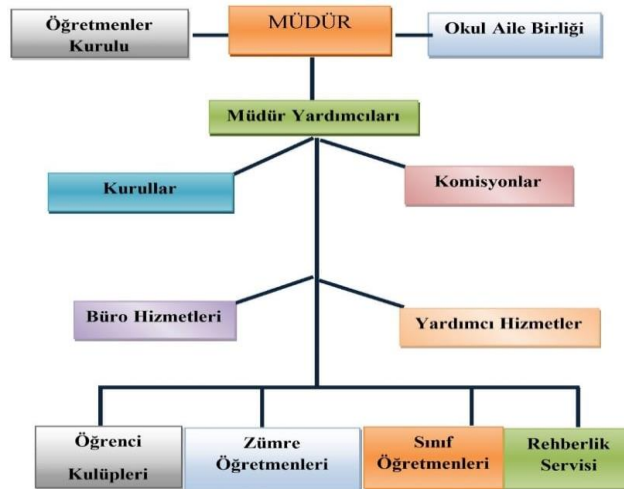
Öğretmenler Kurulu

MÜDÜR

Okul Aile Birliği

Müdür Yardımcıları

Kurullar

Komisyonlar

Büro Hizmetleri

Yardımcı Hizmetler

Öğrenci Kulüpleri

Zümre Öğretmenleri

Sınıf Öğretmenleri

Rehberlik Servisi